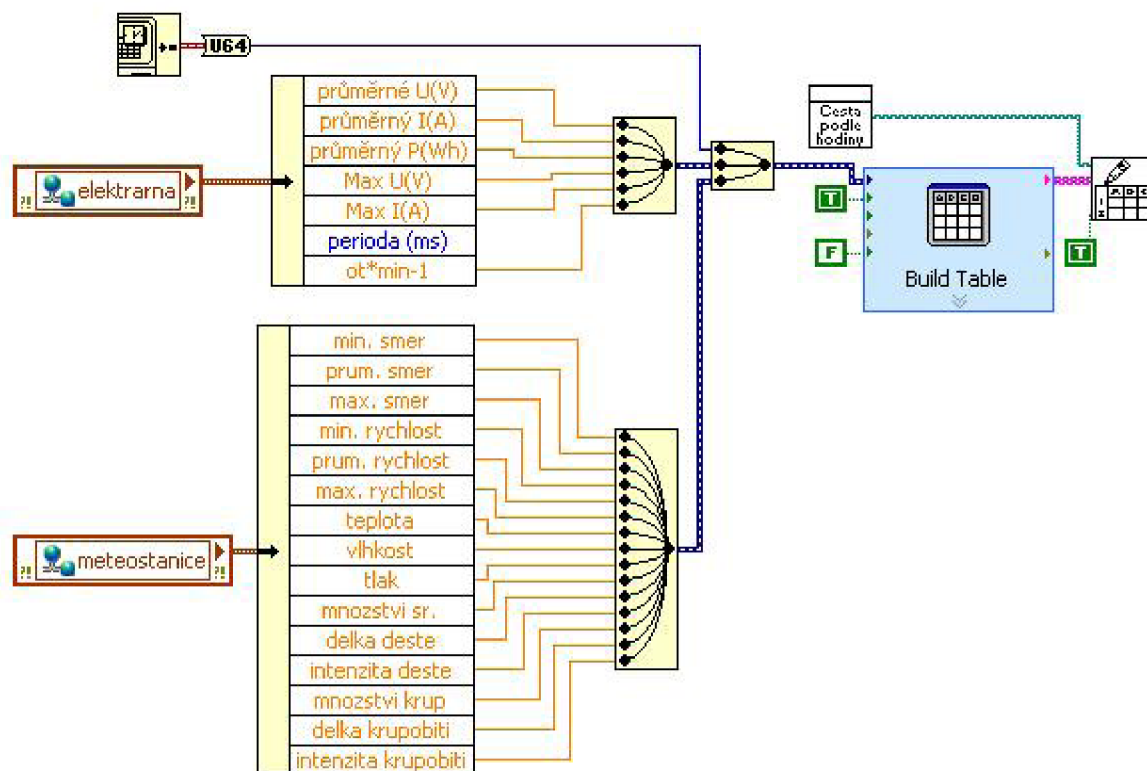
U64

elektrarna

průměrné U(V)
průměrný I(A)
průměrný P(Wh)
Max U(V)
Max I(A)
perioda (ms)
ot*min-1

Cesta podle hodiny

T
F
Build Table
T

meteostanice

min. smer
prum. smer
max. smer
min. rychlost
prum. rychlost
max. rychlost
teplota
vlhkost
tlak
mnozstvi sr.
delka deste
intenzita deste
mnozstvi krup
delka krupobiti
intenzita krupobiti